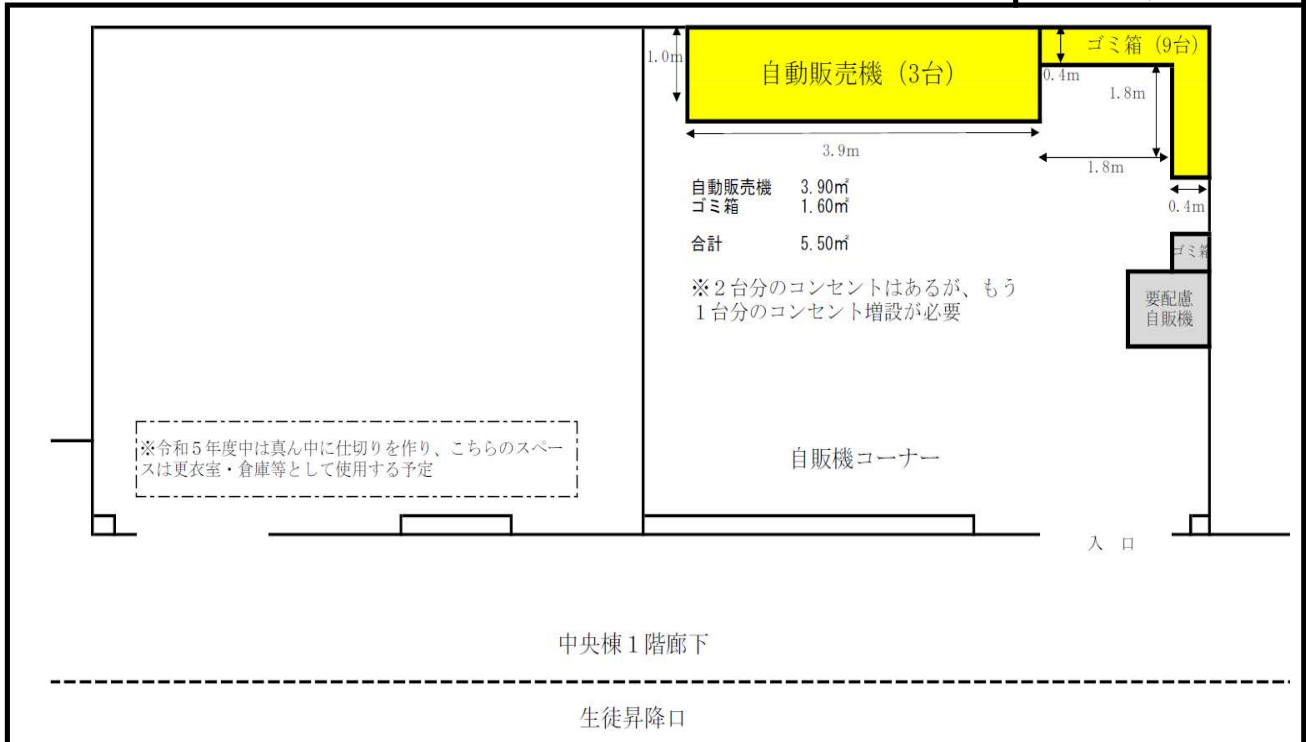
1.0m

自動販売機（3台）

ゴミ箱（9台）

0.4m

1.8m

3.9m

1.8m

0.4m

自動販売機　3.90㎡
ゴミ箱　1.60㎡

合計　5.50㎡

※２台分のコンセントはあるが、もう１台分のコンセント増設が必要

ゴミ箱

要配慮自販機

※令和５年度中は真ん中に仕切りを作り、こちらのスペースは更衣室・倉庫等として使用する予定

自販機コーナー

入　口

中央棟１階廊下

生徒昇降口